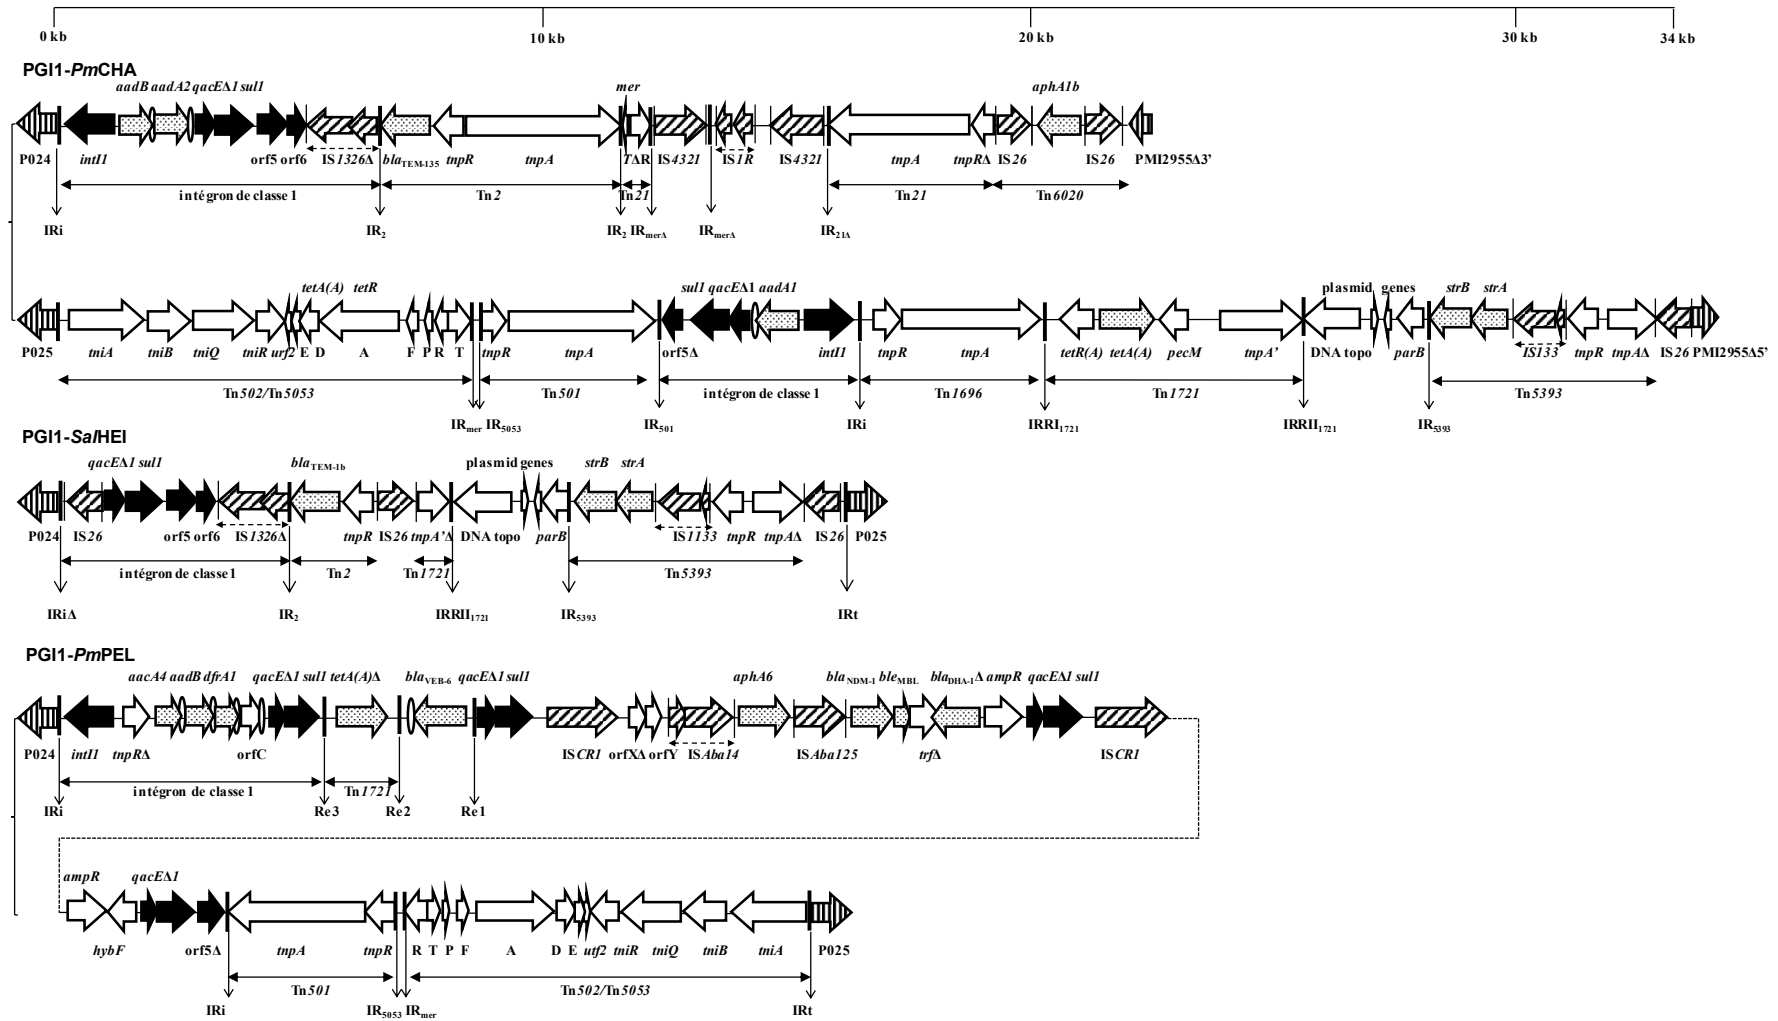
0 kb
10 kb
20 kb
30 kb
34 kb

PGI1-*Pm*CHA

aadB aadA2 qacEΔ1 sul1
mer
aphA1b
P024
intI1
orf5 orf6
IS*1326*Δ
bla$_{TEM-135}$
tnpR
tnpA
TAR
IS*4321*
IS*1R*
IS*4321*
tnpA
tnpRΔ
IS*26*
IS*26*
PMI2955Δ3'
intégron de classe 1
Tn*2*
Tn*21*
Tn*21*
Tn*6020*
IRi
IR$_2$
IR$_2$
IR$_{merΔ}$
IR$_{merΔ}$
IR$_{21Δ}$

tetA(A) tetR
sul1 qacEΔ1 aadA1
plasmid genes
strB strA
P025
tniA
tniB
tniQ
tniR
urf2
E
D
A
F
P
R
T
tnpR
tnpA
orf5Δ
intI1
tnpR
tnpA
tetR(A)
tetA(A)
pecM
tnpA'
DNA topo
parB
IS*133*
tnpR
tnpAΔ
IS*26*
PMI2955Δ5'
Tn*502*/Tn*5053*
Tn*501*
intégron de classe 1
Tn*1696*
Tn*1721*
Tn*5393*
IR$_{mer}$
IR$_{5053}$
IR$_{501}$
IRi
IRRI$_{1721}$
IRRII$_{1721}$
IR$_{5393}$

PGI1-*Sal*HEI

qacEΔ1 sul1
bla$_{TEM-1b}$
plasmid genes
strB strA
P024
IS*26*
orf5 orf6
IS*1326*Δ
tnpR
IS*26*
tnpA'Δ
DNA topo
parB
IS*1133*
tnpR
tnpAΔ
IS*26*
P025
intégron de classe 1
Tn*2*
Tn*1721*
Tn*5393*
IRiΔ
IR$_2$
IRRII$_{1721}$
IR$_{5393}$
IRt

PGI1-*Pm*PEL

aacA4 aadB dfrA1
qacEΔ1 sul1 tetA(A)Δ
bla$_{VEB-6}$
qacEΔ1 sul1
aphA6
bla$_{NDM-1}$ ble$_{MBL}$
bla$_{DHA-1}$Δ ampR
qacEΔ1 sul1
P024
intI1
tnpRΔ
orfC
IS*CR1*
orfXΔ orfY
IS*Aba14*
IS*Aba125*
trfΔ
IS*CR1*
intégron de classe 1
Tn*1721*
IRi
Re3
Re2
Re1

ampR
qacEΔ1
hybF
orf5Δ
tnpA
tnpR
R
T
P
F
A
D
E
utf2
tniR
tniQ
tniB
tniA
P025
Tn*501*
Tn*502*/Tn*5053*
IRi
IR$_{5053}$
IR$_{mer}$
IRt